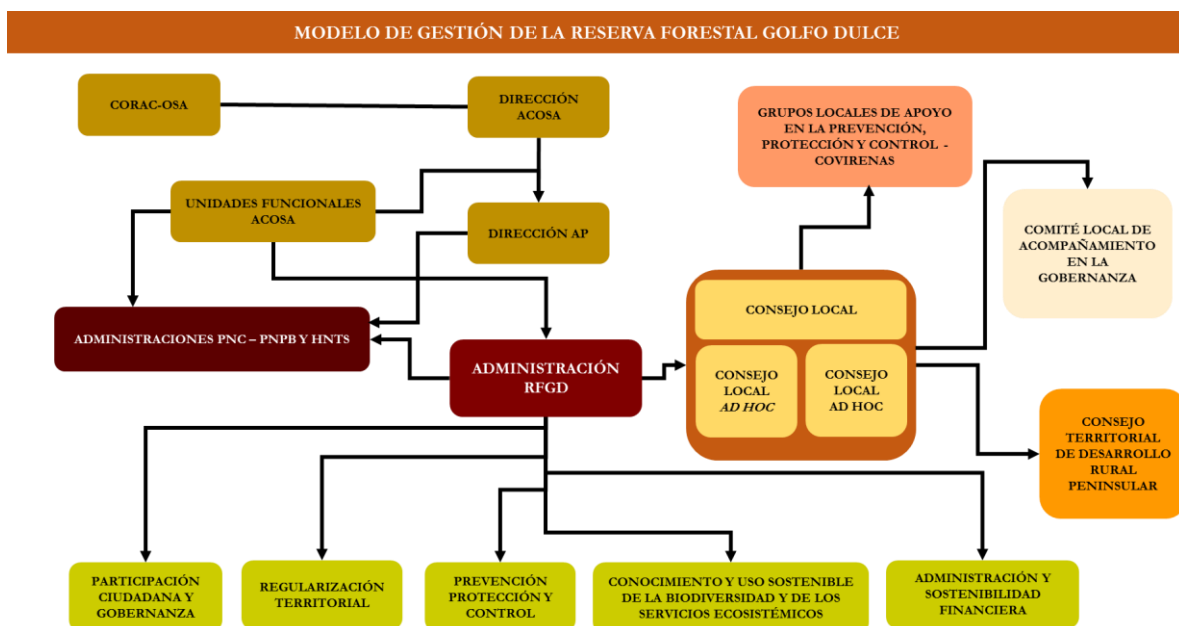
MODELO DE GESTIÓN DE LA RESERVA FORESTAL GOLFO DULCE

CORAC-OSA

DIRECCIÓN ACOSA

UNIDADES FUNCIONALES ACOSA

DIRECCIÓN AP

GRUPOS LOCALES DE APOYO EN LA PREVENCIÓN, PROTECCIÓN Y CONTROL - COVIRENAS

COMITÉ LOCAL DE ACOMPAÑAMIENTO EN LA GOBERNANZA

ADMINISTRACIONES PNC – PNPB Y HNTS

ADMINISTRACIÓN RFGD

CONSEJO LOCAL

CONSEJO LOCAL *AD HOC*

CONSEJO LOCAL AD HOC

CONSEJO TERRITORIAL DE DESARROLLO RURAL PENINSULAR

PARTICIPACIÓN CIUDADANA Y GOBERNANZA

REGULARIZACIÓN TERRITORIAL

PREVENCIÓN PROTECCIÓN Y CONTROL

CONOCIMIENTO Y USO SOSTENIBLE DE LA BIODIVERSIDAD Y DE LOS SERVICIOS ECOSISTÉMICOS

ADMINISTRACIÓN Y SOSTENIBILIDAD FINANCIERA